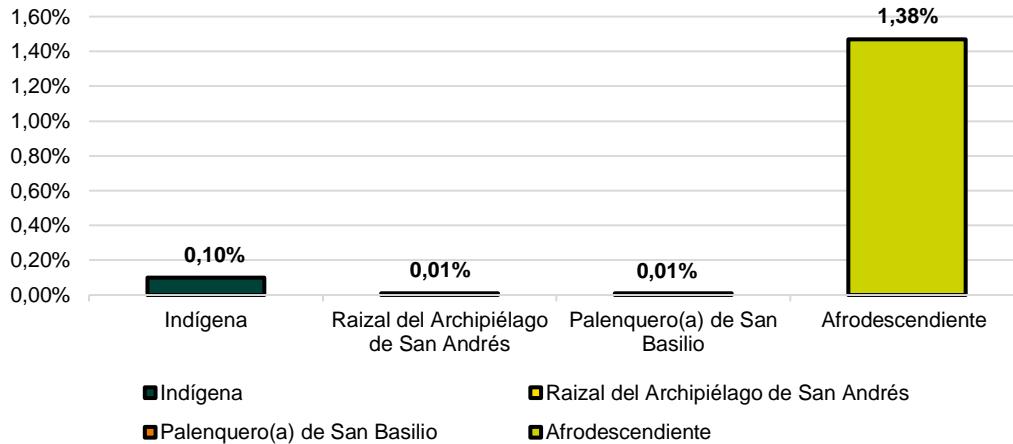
1,60%
1,40%
1,20%
1,00%
0,80%
0,60%
0,40%
0,20%
0,00%

0,10%
0,01%
0,01%
1,38%

Indígena
Raizal del Archipiélago de San Andrés
Palenquero(a) de San Basilio
Afrodescendiente

Indígena
Raizal del Archipiélago de San Andrés
Palenquero(a) de San Basilio
Afrodescendiente